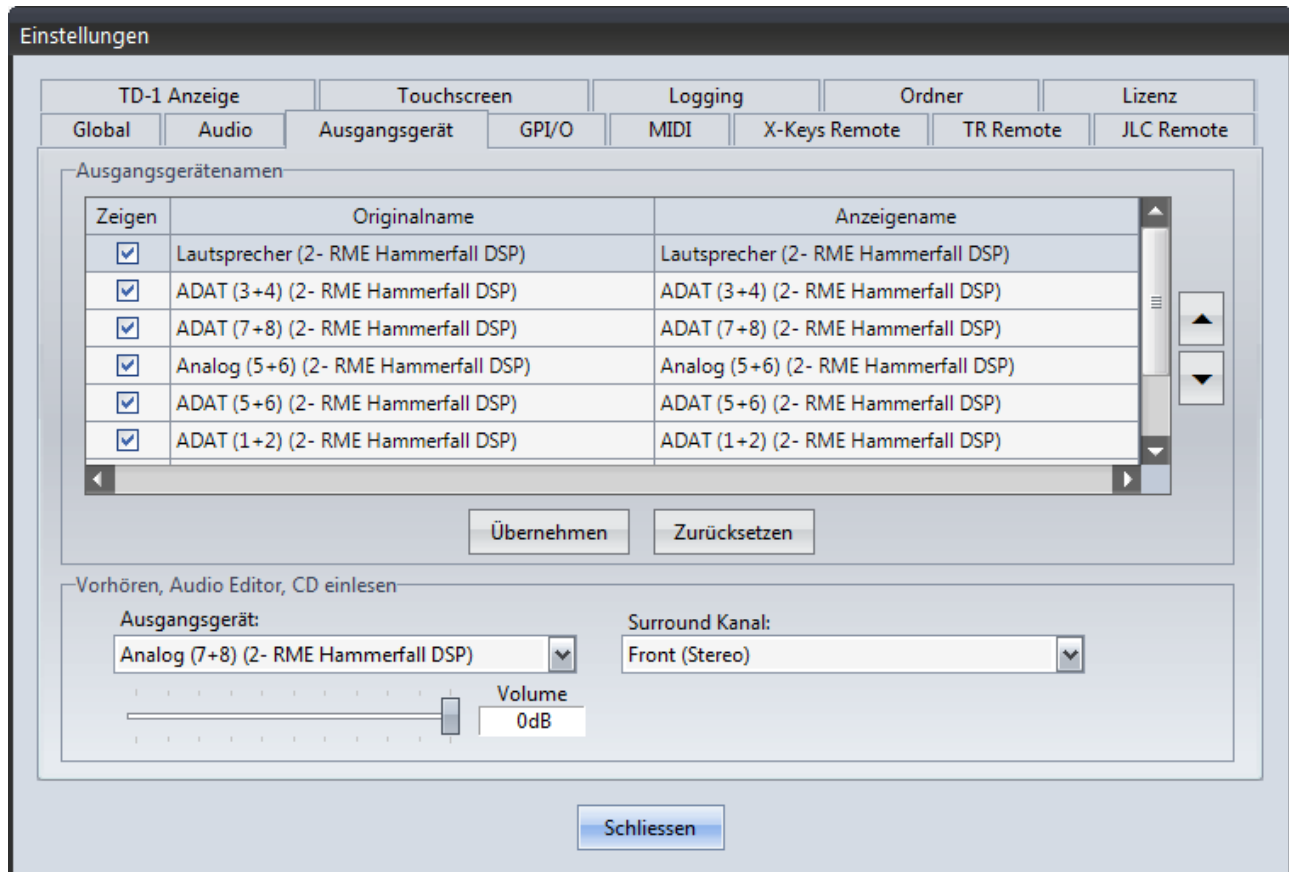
Einstellungen

TD-1 Anzeige | Touchscreen | Logging | Ordner | Lizenz
Global | Audio | Ausgangsgerät | GPI/O | MIDI | X-Keys Remote | TR Remote | JLC Remote

Ausgangsgerätenamen

| Zeigen | Originalname | Anzeigename |
|---|---|---|
| ☑ | Lautsprecher (2- RME Hammerfall DSP) | Lautsprecher (2- RME Hammerfall DSP) |
| ☑ | ADAT (3+4) (2- RME Hammerfall DSP) | ADAT (3+4) (2- RME Hammerfall DSP) |
| ☑ | ADAT (7+8) (2- RME Hammerfall DSP) | ADAT (7+8) (2- RME Hammerfall DSP) |
| ☑ | Analog (5+6) (2- RME Hammerfall DSP) | Analog (5+6) (2- RME Hammerfall DSP) |
| ☑ | ADAT (5+6) (2- RME Hammerfall DSP) | ADAT (5+6) (2- RME Hammerfall DSP) |
| ☑ | ADAT (1+2) (2- RME Hammerfall DSP) | ADAT (1+2) (2- RME Hammerfall DSP) |

Übernehmen Zurücksetzen

Vorhören, Audio Editor, CD einlesen

Ausgangsgerät:
Analog (7+8) (2- RME Hammerfall DSP)

Surround Kanal:
Front (Stereo)

Volume
0dB

Schliessen